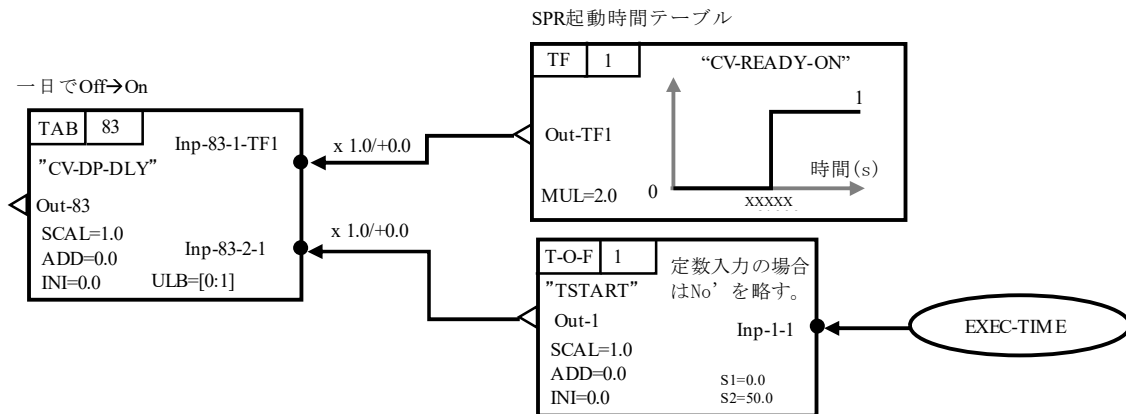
SPR起動時間テーブル

一日でOff→On

TAB 83

Inp-83-1-TF1

"CV-DP-DLY"

Out-83

SCAL=1.0

ADD=0.0

INI=0.0

Inp-83-2-1

ULB=[0:1]

x 1.0/+0.0

x 1.0/+0.0

TF 1

"CV-READY-ON"

Out-TF1

MUL=2.0

1

0

時間(s)

XXXXX

T-O-F 1

定数入力の場合はNo'を略す。

"TSTART"

Out-1

Inp-1-1

SCAL=1.0

ADD=0.0

INI=0.0

S1=0.0

S2=50.0

EXEC-TIME